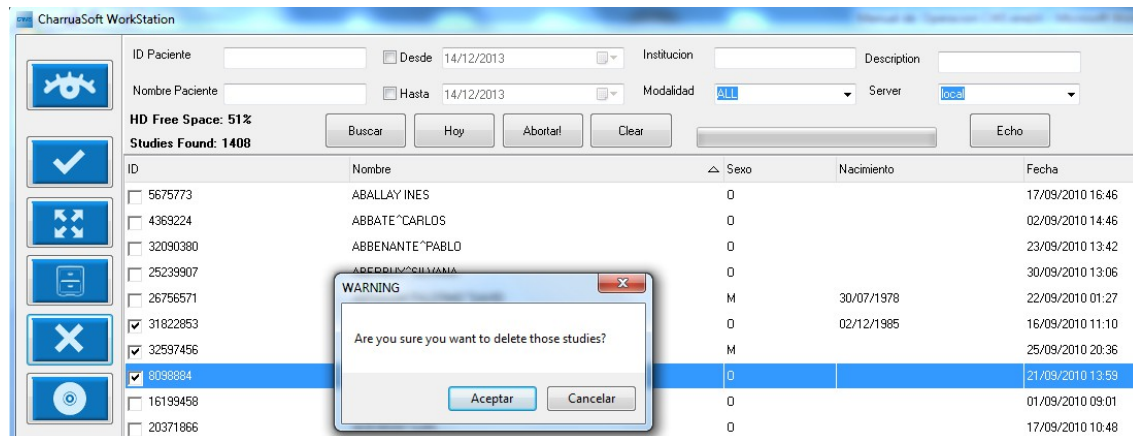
CharruaSoft WorkStation

ID Paciente
Desde 14/12/2013
Institucion
Description
Nombre Paciente
Hasta 14/12/2013
Modalidad ALL
Server local
HD Free Space: 51%
Studies Found: 1408
Buscar
Hoy
Abortar!
Clear
Echo

| ID | Nombre | Sexo | Nacimiento | Fecha |
|---|---|---|---|---|
| 5675773 | ABALLAY INES | O | | 17/09/2010 16:46 |
| 4369224 | ABBATE^CARLOS | O | | 02/09/2010 14:46 |
| 32090380 | ABBENANTE^PABLO | O | | 23/09/2010 13:42 |
| 25239907 | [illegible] | O | | 30/09/2010 13:06 |
| 26756571 | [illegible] | M | 30/07/1978 | 22/09/2010 01:27 |
| 31822853 | | O | 02/12/1985 | 16/09/2010 11:10 |
| 32597456 | | M | | 25/09/2010 20:36 |
| 8098884 | | O | | 21/09/2010 13:59 |
| 16199458 | | O | | 01/09/2010 09:01 |
| 20371866 | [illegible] | O | | 17/09/2010 10:48 |

WARNING
Are you sure you want to delete those studies?
Aceptar
Cancelar